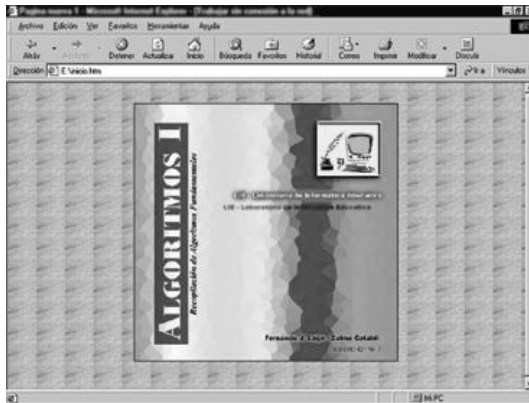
Página nueva 1 - Microsoft Internet Explorer - [Trabajar sin conexión a la red]

Archivo Edición Ver Favoritos Herramientas Ayuda

Atrás Adelante Detener Actualizar Inicio Búsqueda Favoritos Historial Correo Imprimir Modificar Discutir

Dirección E:\inicio.htm Ir a Vínculos

ALGORITMOS I

Recopilación de Algoritmos Fundamentales

LIE - Laboratorio de Informática Educativa

LIE - Laboratorio de Informática Educativa

Fernando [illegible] - Zulma Cataldi

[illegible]

Mi PC